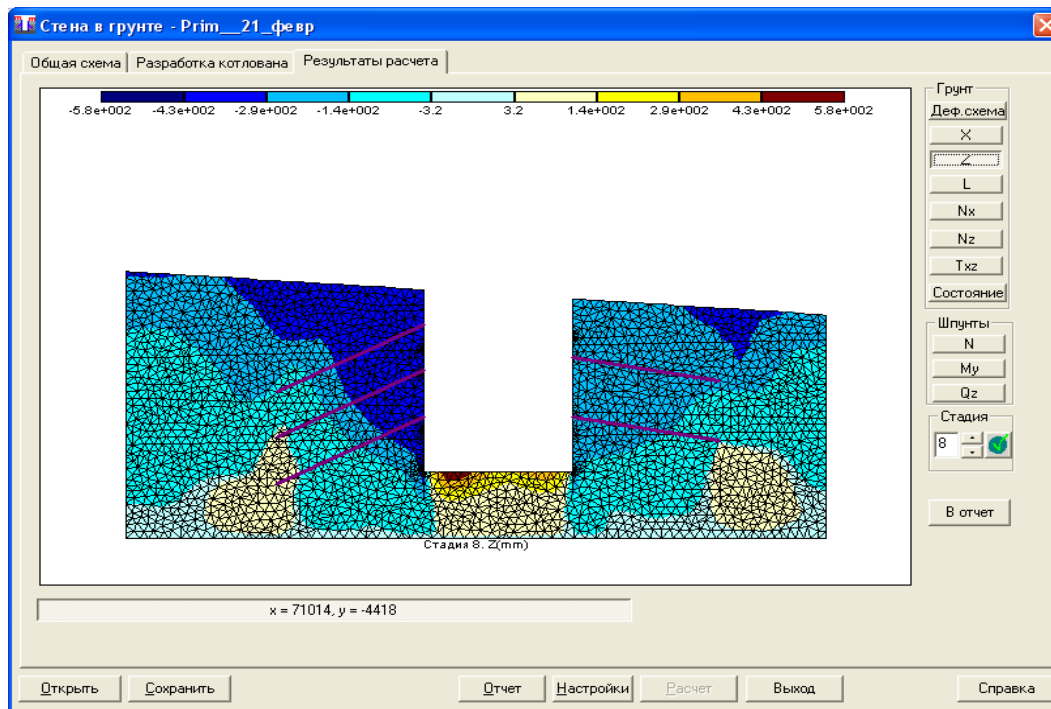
Стена в грунте - Prim__21_февр

Общая схема | Разработка котлована | Результаты расчета

-5.8e+002 -4.3e+002 -2.9e+002 -1.4e+002 -3.2 3.2 1.4e+002 2.9e+002 4.3e+002 5.8e+002

Стадия 8. Z(mm)

Грунт
Деф.схема
X
Z
L
Nx
Nz
Txz
Состояние

Шпунты
N
My
Qz

Стадия
8

В отчет

x = 71014, y = -4418

Открыть
Сохранить
Отчет
Настройки
Расчет
Выход
Справка